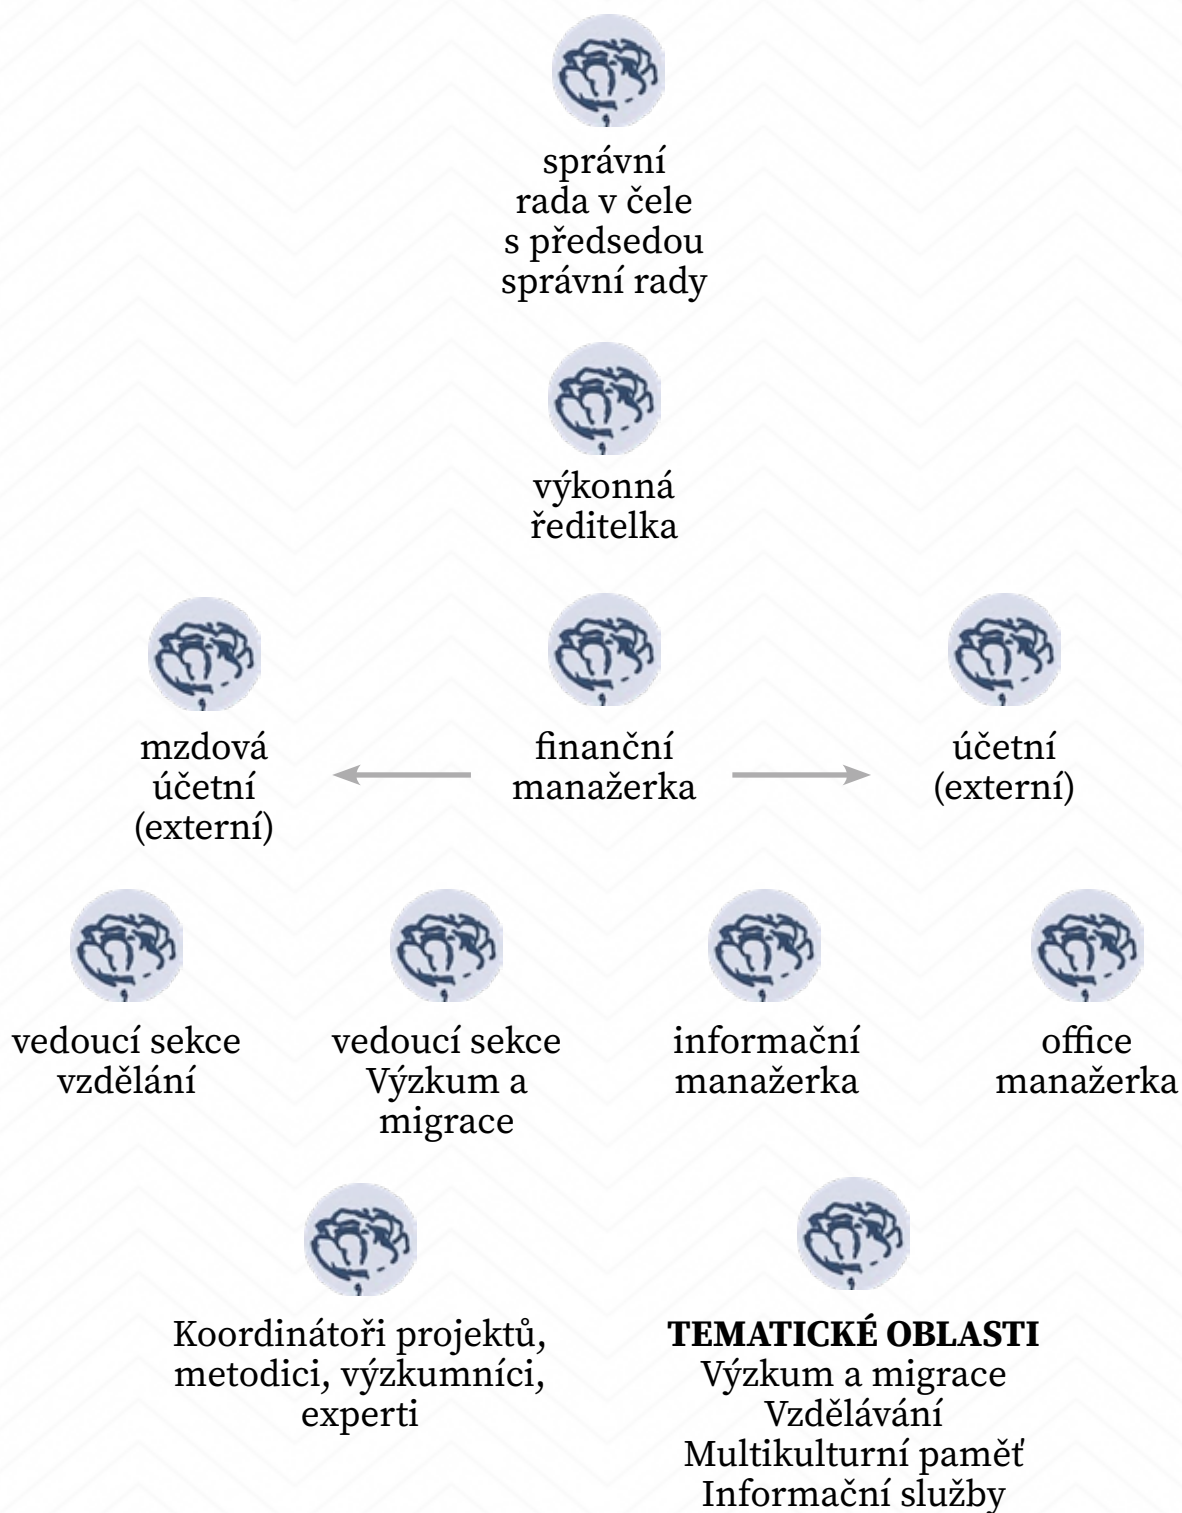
správní rada v čele s předsedou správní rady

výkonná ředitelka

mzdová účetní (externí)

finanční manažerka

účetní (externí)

vedoucí sekce vzdělání

vedoucí sekce Výzkum a migrace

informační manažerka

office manažerka

Koordinátoři projektů, metodici, výzkumníci, experti

**TEMATICKÉ OBLASTI**
Výzkum a migrace
Vzdělávání
Multikulturní paměť
Informační služby